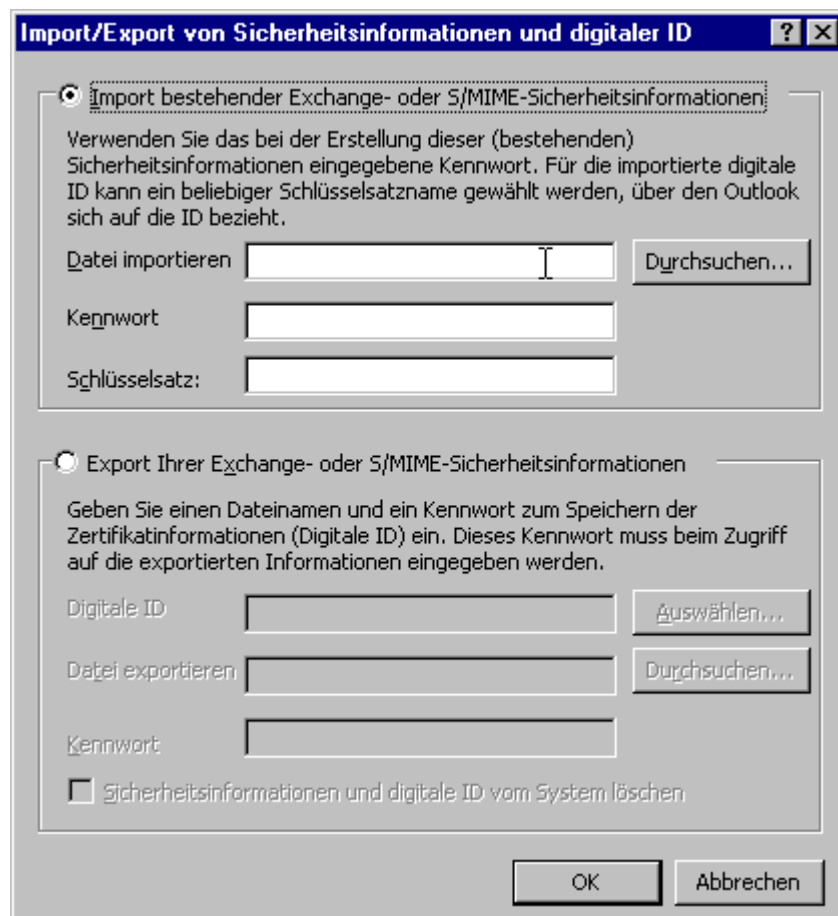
Import/Export von Sicherheitsinformationen und digitaler ID

? X

Import bestehender Exchange- oder S/MIME-Sicherheitsinformationen

Verwenden Sie das bei der Erstellung dieser (bestehenden) Sicherheitsinformationen eingegebene Kennwort. Für die importierte digitale ID kann ein beliebiger Schlüsselsatzname gewählt werden, über den Outlook sich auf die ID bezieht.

Datei importieren

Durchsuchen...

Kennwort

Schlüsselsatz:

Export Ihrer Exchange- oder S/MIME-Sicherheitsinformationen

Geben Sie einen Dateinamen und ein Kennwort zum Speichern der Zertifikatinformationen (Digitale ID) ein. Dieses Kennwort muss beim Zugriff auf die exportierten Informationen eingegeben werden.

Digitale ID

Auswählen...

Datei exportieren

Durchsuchen...

Kennwort

Sicherheitsinformationen und digitale ID vom System löschen

OK

Abbrechen